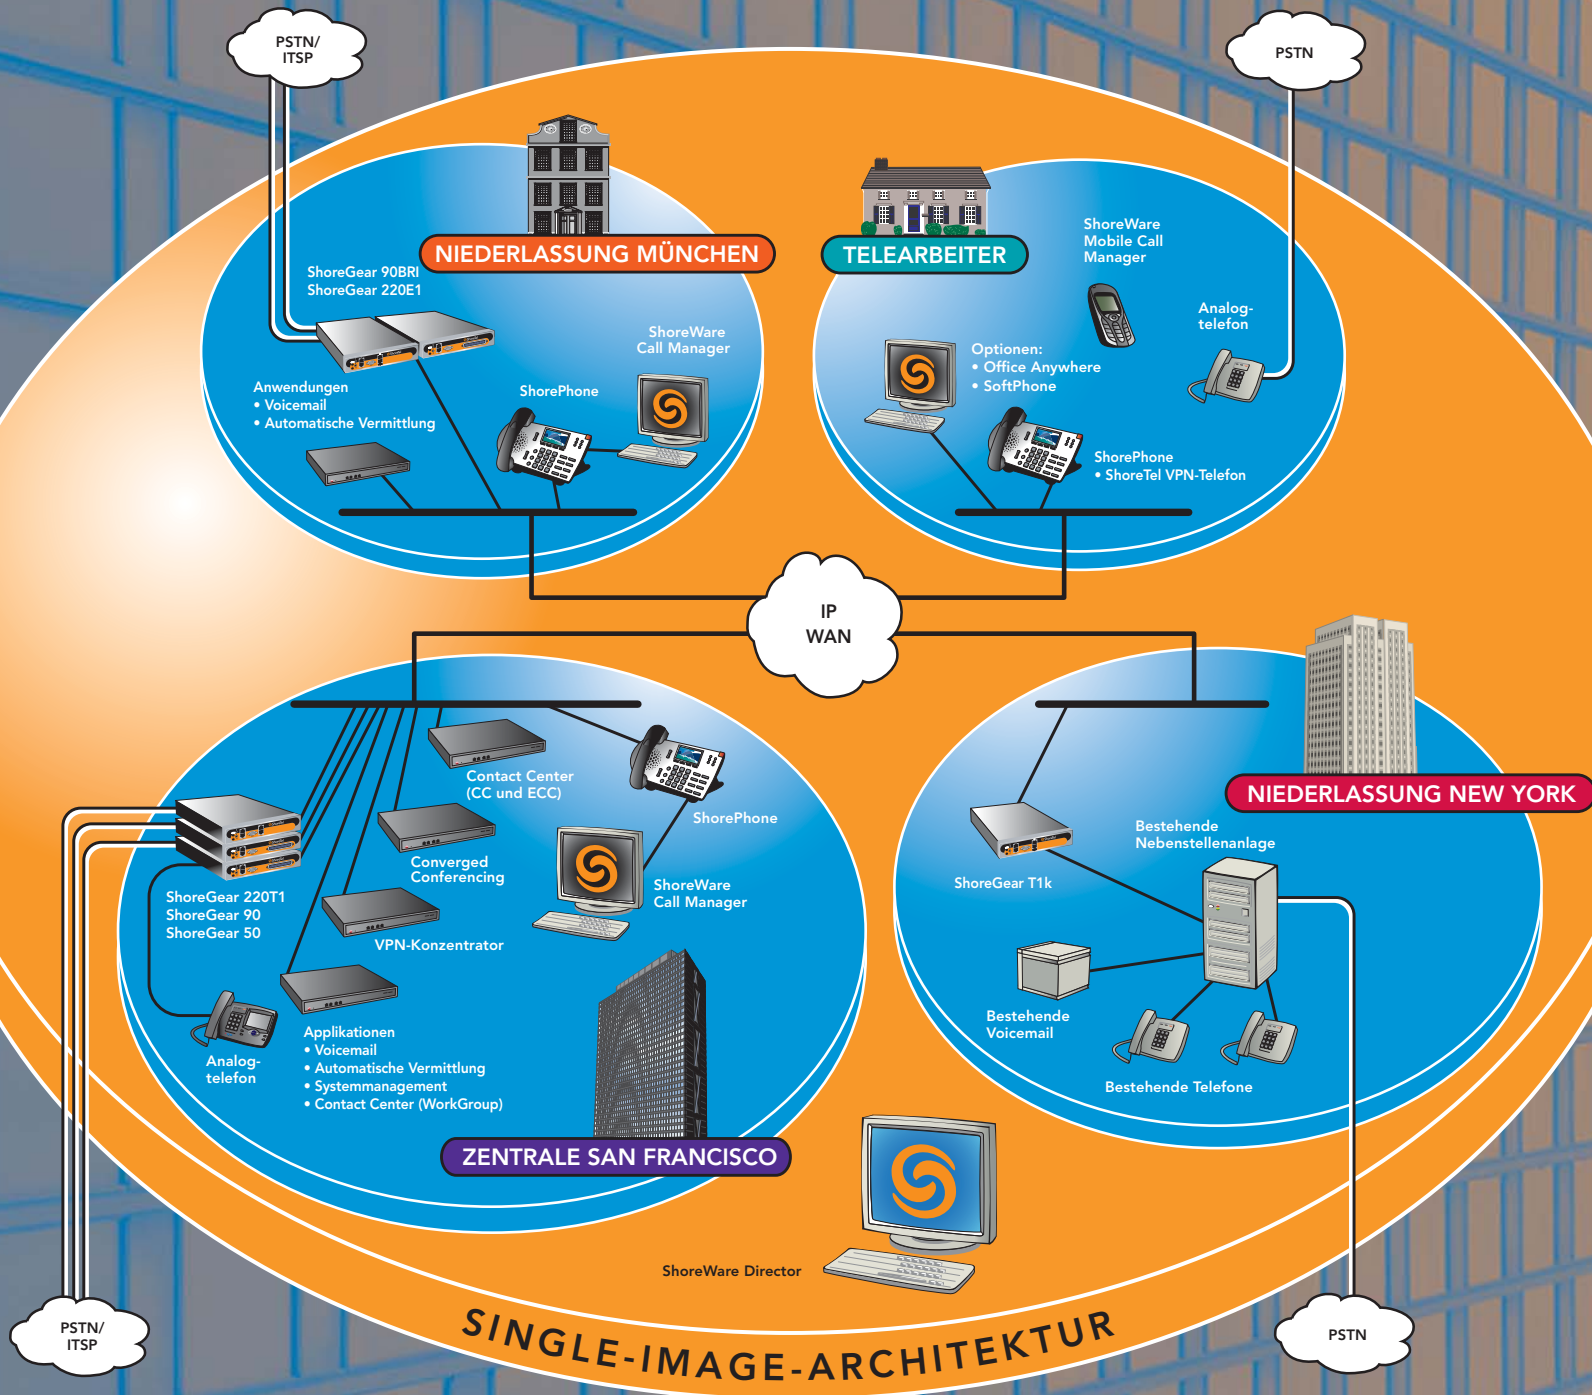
PSTN/
ITSP

PSTN

NIEDERLASSUNG MÜNCHEN

ShoreGear 90BRI
ShoreGear 220E1

Anwendungen
• Voicemail
• Automatische Vermittlung

ShorePhone

ShoreWare
Call Manager

TELEARBEITER

ShoreWare
Mobile Call
Manager

Analog-
telefon

Optionen:
• Office Anywhere
• SoftPhone

ShorePhone
• ShoreTel VPN-Telefon

IP
WAN

Contact Center
(CC und ECC)

ShorePhone

Converged
Conferencing

ShoreWare
Call Manager

ShoreGear 220T1
ShoreGear 90
ShoreGear 50

VPN-Konzentrator

Analog-
telefon

Applikationen
• Voicemail
• Automatische Vermittlung
• Systemmanagement
• Contact Center (WorkGroup)

ZENTRALE SAN FRANCISCO

NIEDERLASSUNG NEW YORK

Bestehende
Nebenstellenanlage

ShoreGear T1k

Bestehende
Voicemail

Bestehende Telefone

ShoreWare Director

PSTN/
ITSP

PSTN

SINGLE-IMAGE-ARCHITEKTUR